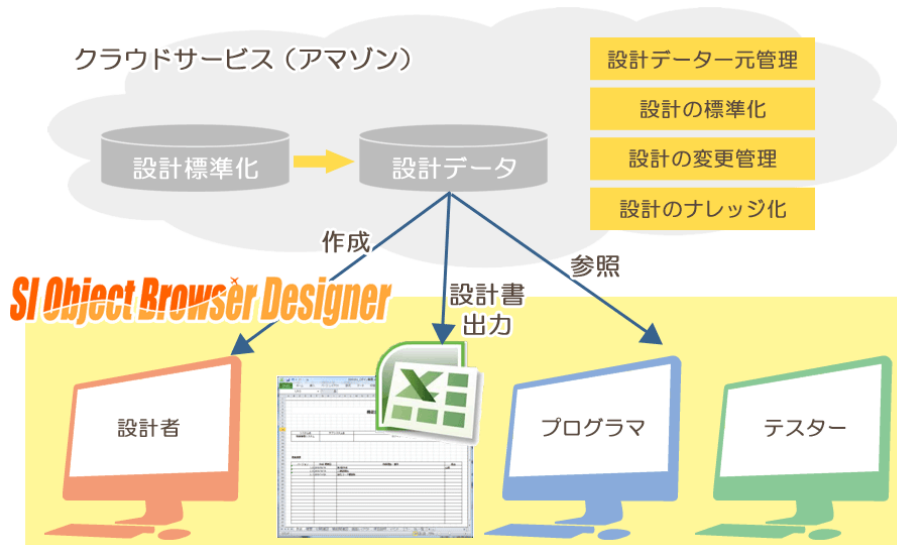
クラウドサービス（アマゾン）

設計データー元管理

設計の標準化

設計の変更管理

設計のナレッジ化

設計標準化

設計データ

作成

設計書出力

参照

SI Object Browser Designer

設計者

プログラマ

テスター